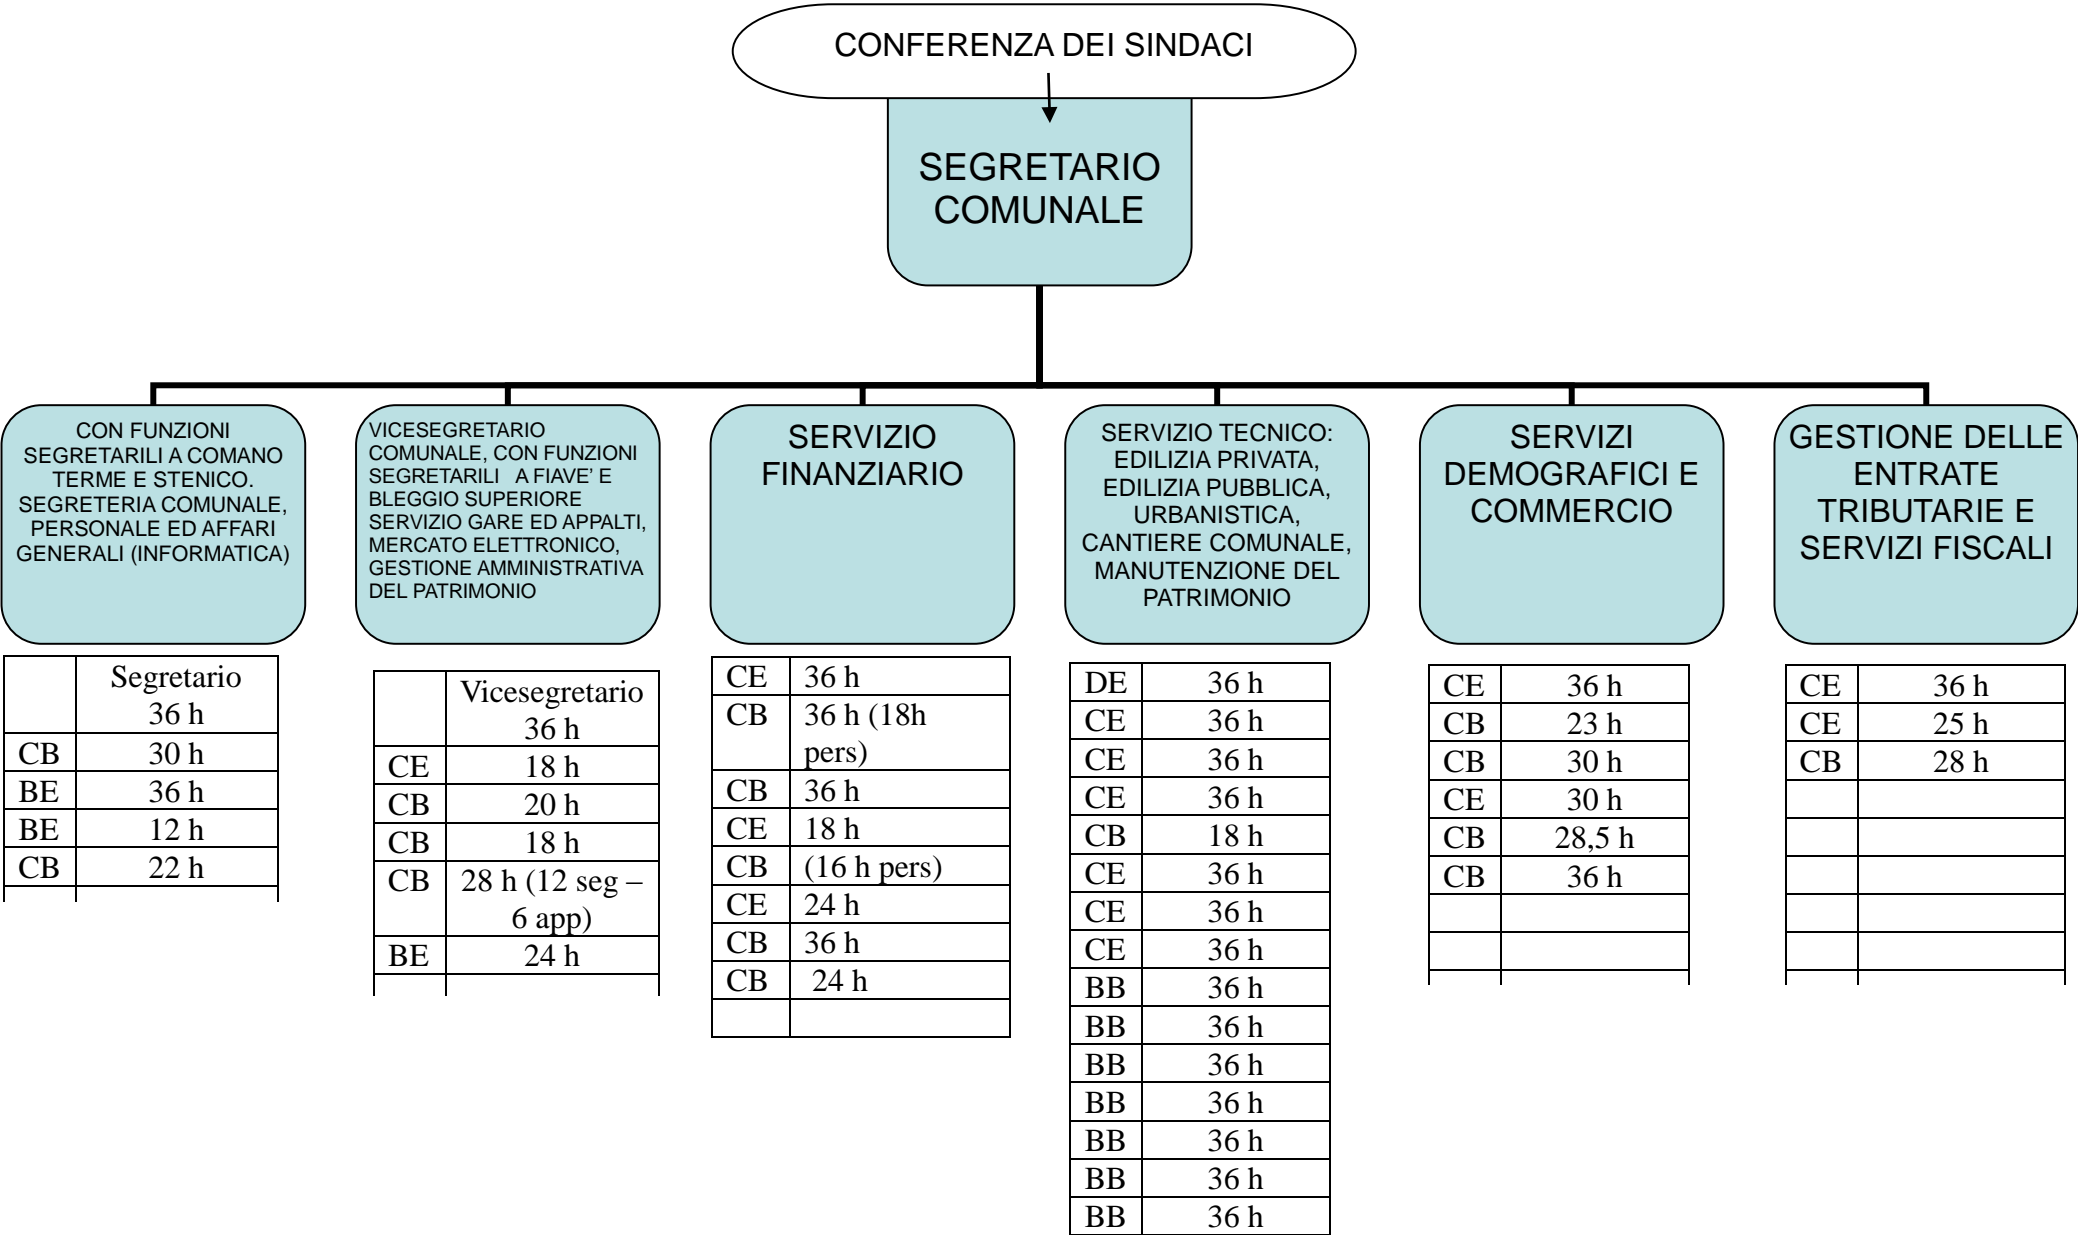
CONFERENZA DEI SINDACI

SEGRETARIO COMUNALE

CON FUNZIONI SEGRETARILI A COMANO TERME E STENICO. SEGRETERIA COMUNALE, PERSONALE ED AFFARI GENERALI (INFORMATICA)

| | Segretario 36 h |
|---|---|
| CB | 30 h |
| BE | 36 h |
| BE | 12 h |
| CB | 22 h |
| | |

VICESEGRETARIO COMUNALE, CON FUNZIONI SEGRETARILI A FIAVE' E BLEGGIO SUPERIORE SERVIZIO GARE ED APPALTI, MERCATO ELETTRONICO, GESTIONE AMMINISTRATIVA DEL PATRIMONIO

| | Vicesegretario 36 h |
|---|---|
| CE | 18 h |
| CB | 20 h |
| CB | 18 h |
| CB | 28 h (12 seg – 6 app) |
| BE | 24 h |
| | |

SERVIZIO FINANZIARIO

| CE | 36 h |
|---|---|
| CB | 36 h (18h pers) |
| CB | 36 h |
| CE | 18 h |
| CB | (16 h pers) |
| CE | 24 h |
| CB | 36 h |
| CB | 24 h |
| | |

SERVIZIO TECNICO: EDILIZIA PRIVATA, EDILIZIA PUBBLICA, URBANISTICA, CANTIERE COMUNALE, MANUTENZIONE DEL PATRIMONIO

| DE | 36 h |
|---|---|
| CE | 36 h |
| CE | 36 h |
| CE | 36 h |
| CB | 18 h |
| CE | 36 h |
| CE | 36 h |
| CE | 36 h |
| BB | 36 h |
| BB | 36 h |
| BB | 36 h |
| BB | 36 h |
| BB | 36 h |
| BB | 36 h |
| BB | 36 h |

SERVIZI DEMOGRAFICI E COMMERCIO

| CE | 36 h |
|---|---|
| CB | 23 h |
| CB | 30 h |
| CE | 30 h |
| CB | 28,5 h |
| CB | 36 h |
| | |
| | |
| | |

GESTIONE DELLE ENTRATE TRIBUTARIE E SERVIZI FISCALI

| CE | 36 h |
|---|---|
| CE | 25 h |
| CB | 28 h |
| | |
| | |
| | |
| | |
| | |
| | |